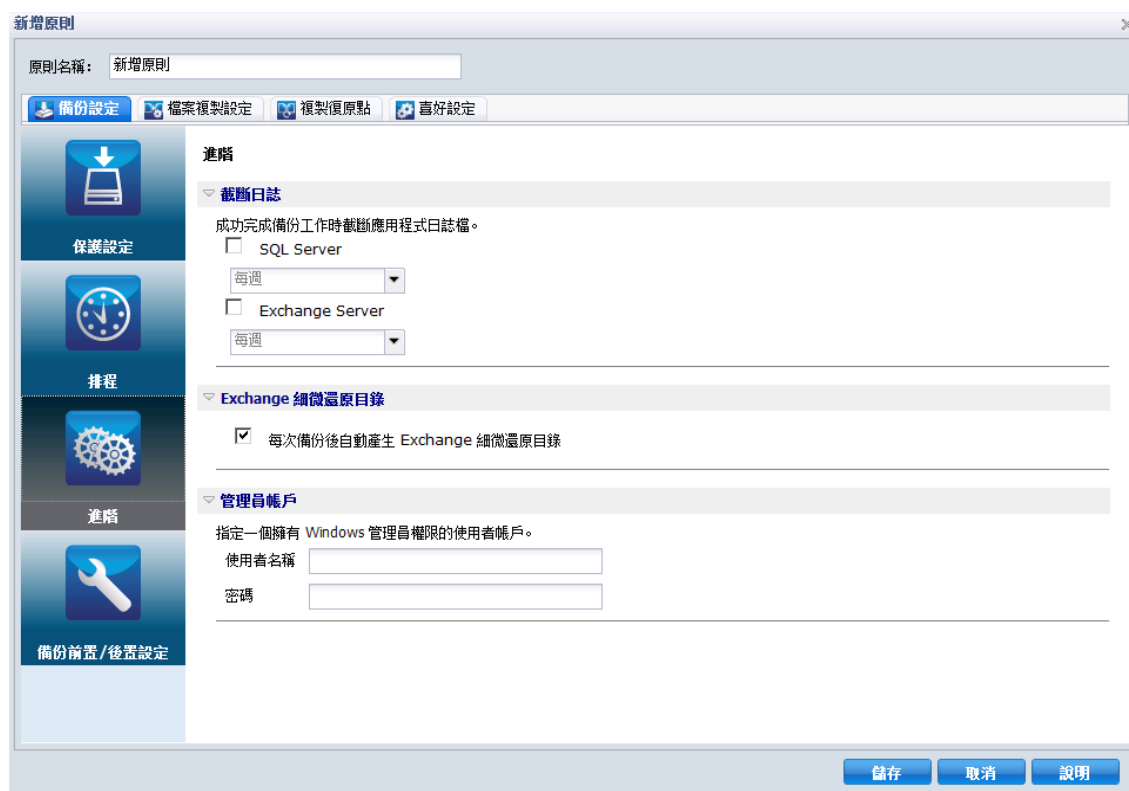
新增原則

原則名稱： 新增原則

備份設定 | 檔案複製設定 | 複製復原點 | 喜好設定

保護設定

排程

進階

備份前置/後置設定

進階

截斷日誌

成功完成備份工作時截斷應用程式日誌檔。

SQL Server

每週

Exchange Server

每週

Exchange 細微還原目錄

每次備份後自動產生 Exchange 細微還原目錄

管理員帳戶

指定一個擁有 Windows 管理員權限的使用者帳戶。

使用者名稱

密碼

儲存 取消 說明